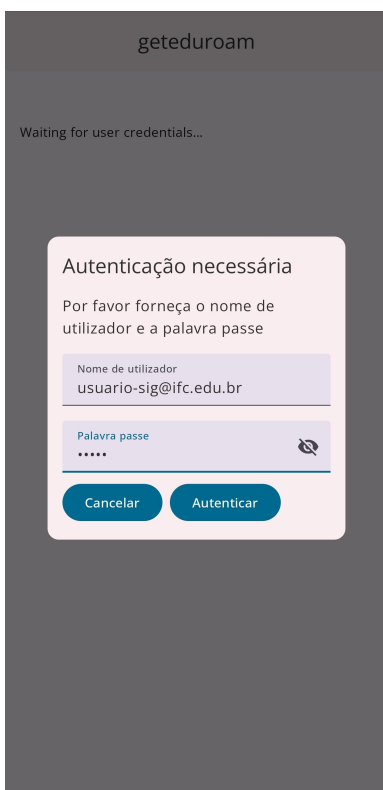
geteduroam

Waiting for user credentials...

Autenticação necessária

Por favor forneça o nome de utilizador e a palavra passe

Nome de utilizador
usuario-sig@ifc.edu.br

Palavra passe
•••••

Cancelar

Autenticar